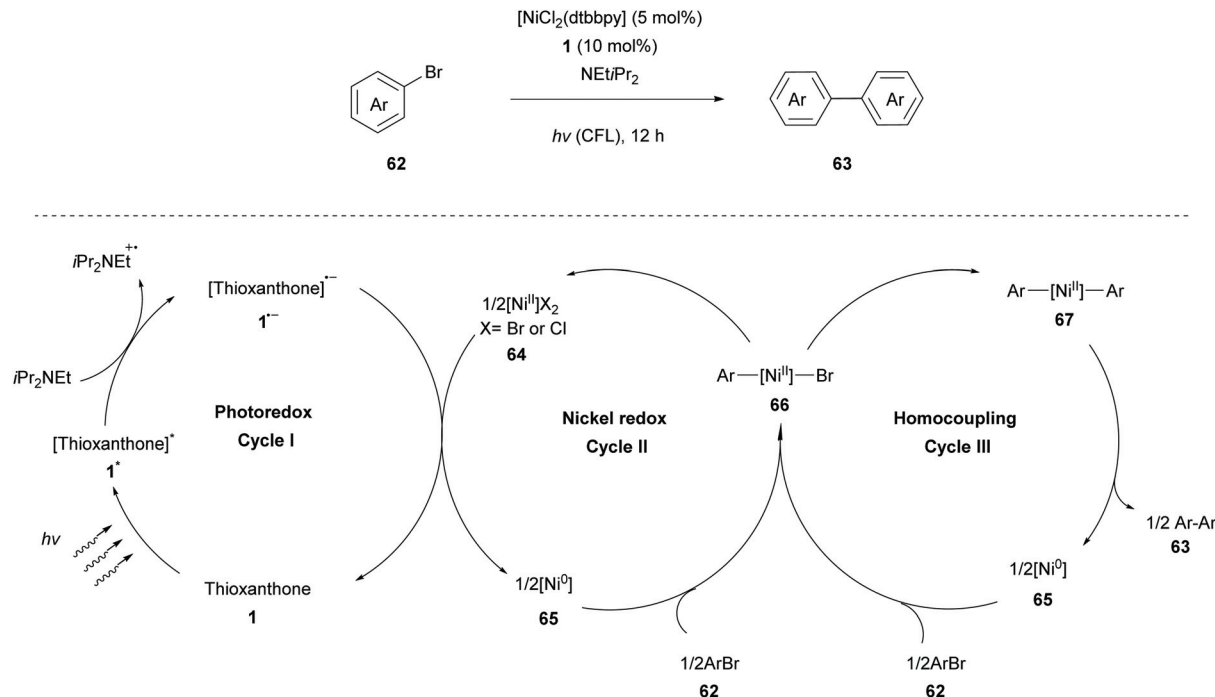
Br
Ar
62

[NiCl$_2$(dtbbpy)] (5 mol%)
1 (10 mol%)
NEt$i$Pr$_2$
$h\nu$ (CFL), 12 h

Ar Ar
63

$i$Pr$_2$NEt$^{+\bullet}$
[Thioxanthone]$^{\bullet-}$
1$^{\bullet-}$
$i$Pr$_2$NEt
Photoredox
Cycle I
[Thioxanthone]$^*$
1$^*$
$h\nu$
Thioxanthone
1

1/2[Ni$^{II}$]X$_2$
X= Br or Cl
64
Nickel redox
Cycle II
1/2[Ni$^0$]
65
1/2ArBr
62

Ar—[Ni$^{II}$]—Br
66

Ar—[Ni$^{II}$]—Ar
67
Homocoupling
Cycle III
1/2 Ar-Ar
63
1/2[Ni$^0$]
65
1/2ArBr
62